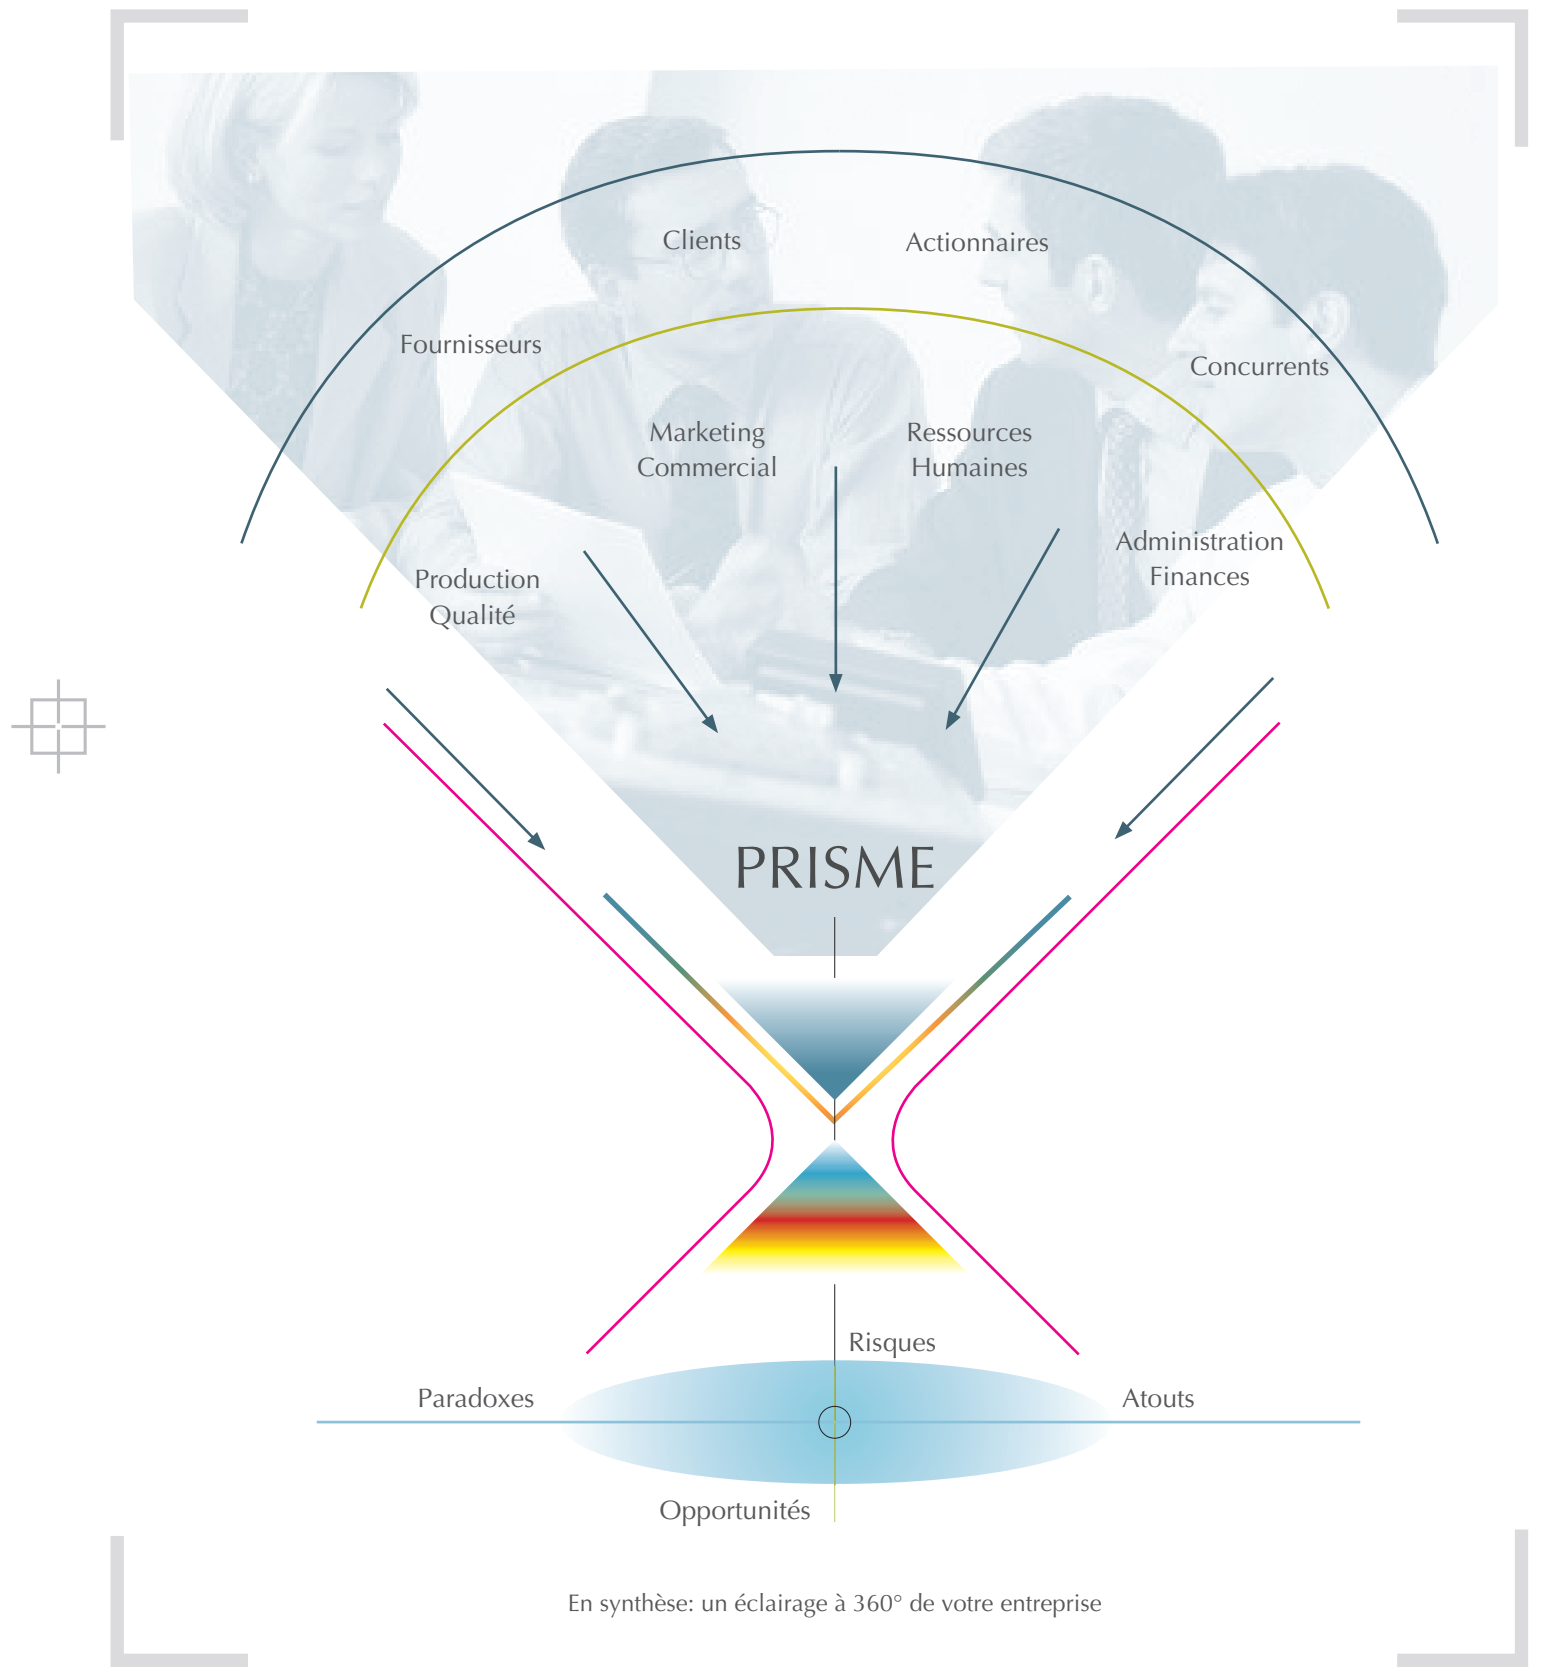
Clients

Actionnaires

Fournisseurs

Concurrents

Marketing
Commercial

Ressources
Humaines

Administration
Finances

Production
Qualité

PRISME

Risques

Paradoxes

Atouts

Opportunités

En synthèse: un éclairage à 360° de votre entreprise